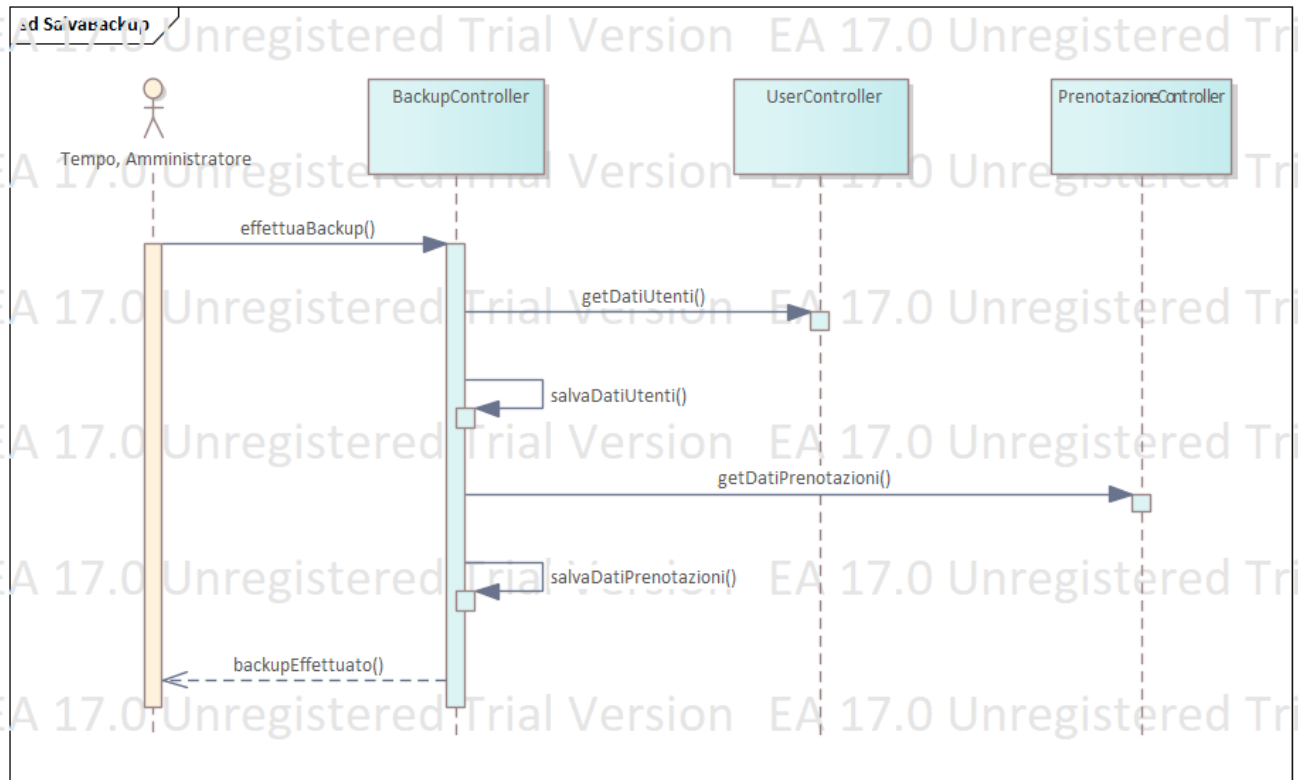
sd SalvaBackup

EA 17.0 Unregistered Trial Version EA 17.0 Unregistered Tri

Tempo, Amministratore

BackupController

UserController

PrenotazioneController

EA 17.0 Unregistered Trial Version EA 17.0 Unregistered Tri

effettuaBackup()

EA 17.0 Unregistered Trial Version EA 17.0 Unregistered Tri

getDatiUtenti()

salvaDatiUtenti()

EA 17.0 Unregistered Trial Version EA 17.0 Unregistered Tri

getDatiPrenotazioni()

EA 17.0 Unregistered Trial Version EA 17.0 Unregistered Tri

salvaDatiPrenotazioni()

backupEffettuato()

EA 17.0 Unregistered Trial Version EA 17.0 Unregistered Tri